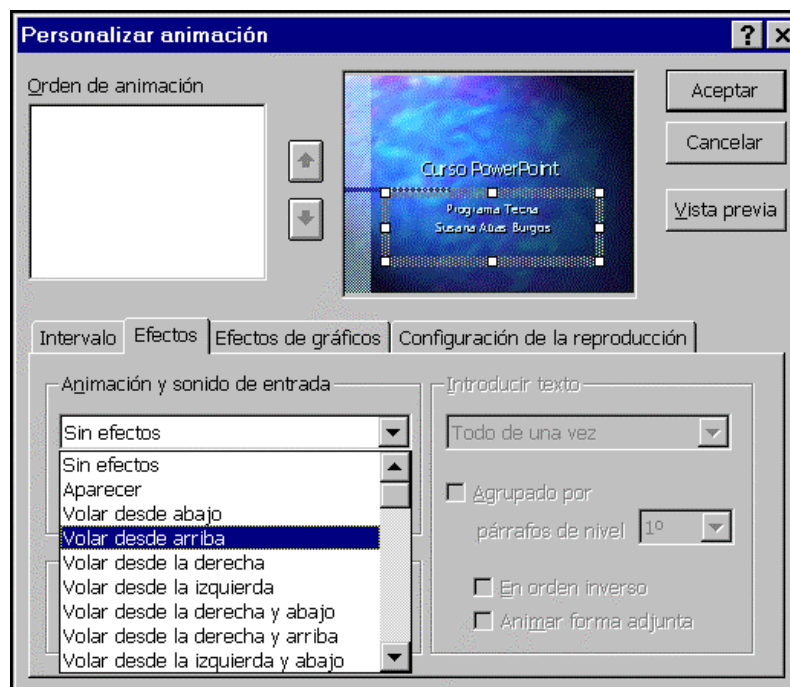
Personalizar animación

Orden de animación

Curso PowerPoint
Programa Tecna
Susana Abas Burgos

Aceptar
Cancelar
Vista previa

Intervalo | Efectos | Efectos de gráficos | Configuración de la reproducción

Animación y sonido de entrada
Sin efectos
Sin efectos
Aparecer
Volar desde abajo
Volar desde arriba
Volar desde la derecha
Volar desde la izquierda
Volar desde la derecha y abajo
Volar desde la derecha y arriba
Volar desde la izquierda y abajo

Introducir texto
Todo de una vez
Agrupado por
párrafos de nivel 1º
En orden inverso
Animar forma adjunta